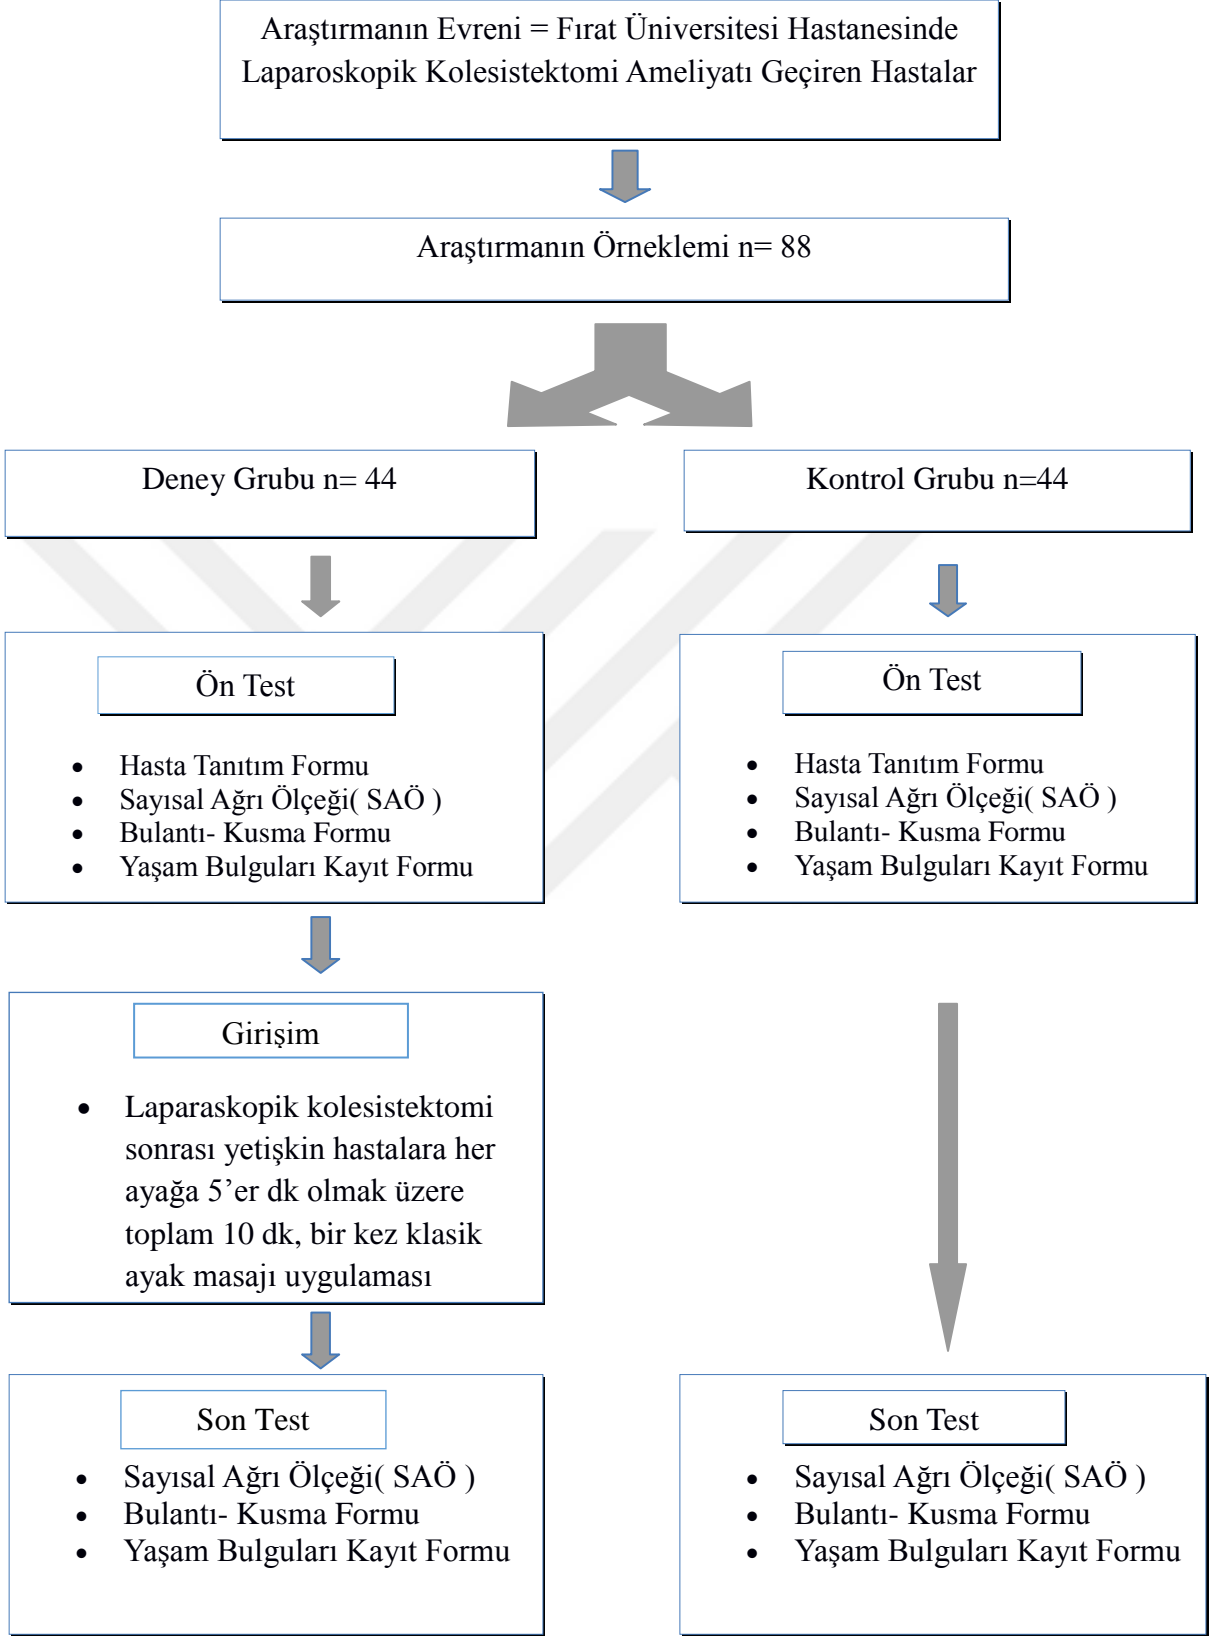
Araştırmanın Evreni = Fırat Üniversitesi Hastanesinde Laparoskopik Kolesistektomi Ameliyatı Geçiren Hastalar

Araştırmanın Örneklemi n= 88

Deney Grubu n= 44

Kontrol Grubu n=44

Ön Test

- Hasta Tanıtım Formu
- Sayısal Ağrı Ölçeği( SAÖ )
- Bulantı- Kusma Formu
- Yaşam Bulguları Kayıt Formu

Ön Test

- Hasta Tanıtım Formu
- Sayısal Ağrı Ölçeği( SAÖ )
- Bulantı- Kusma Formu
- Yaşam Bulguları Kayıt Formu

Girişim

- Laparaskopik kolesistektomi sonrası yetişkin hastalara her ayağa 5'er dk olmak üzere toplam 10 dk, bir kez klasik ayak masajı uygulaması

Son Test

- Sayısal Ağrı Ölçeği( SAÖ )
- Bulantı- Kusma Formu
- Yaşam Bulguları Kayıt Formu

Son Test

- Sayısal Ağrı Ölçeği( SAÖ )
- Bulantı- Kusma Formu
- Yaşam Bulguları Kayıt Formu